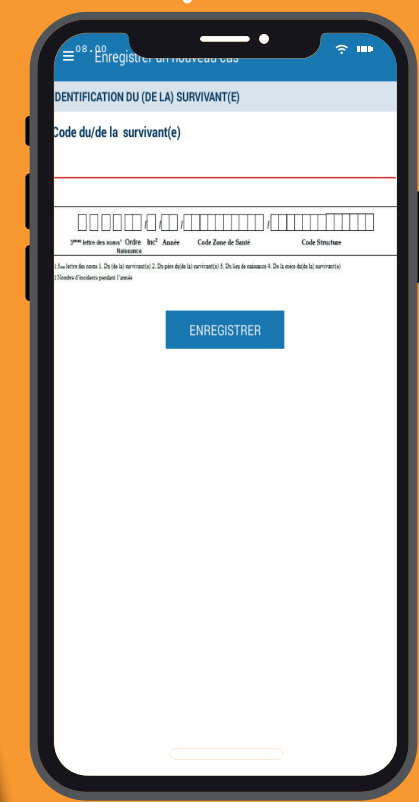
08:00

Enregistrer un nouveau cas

IDENTIFICATION DU (DE LA) SURVIVANT(E)

Code du/de la survivant(e)

3ème lettre des noms¹ Ordre Naissance Inc² Année Code Zone de Santé Code Structure

1 3ème lettre des noms 1. Du (de la) survivant(e) 2. Du père du(de la) survivant(e) 3. Du lieu de naissance 4. De la mère du(de la) survivant(e)
2 Nombre d'incidents pendant l'année

ENREGISTRER